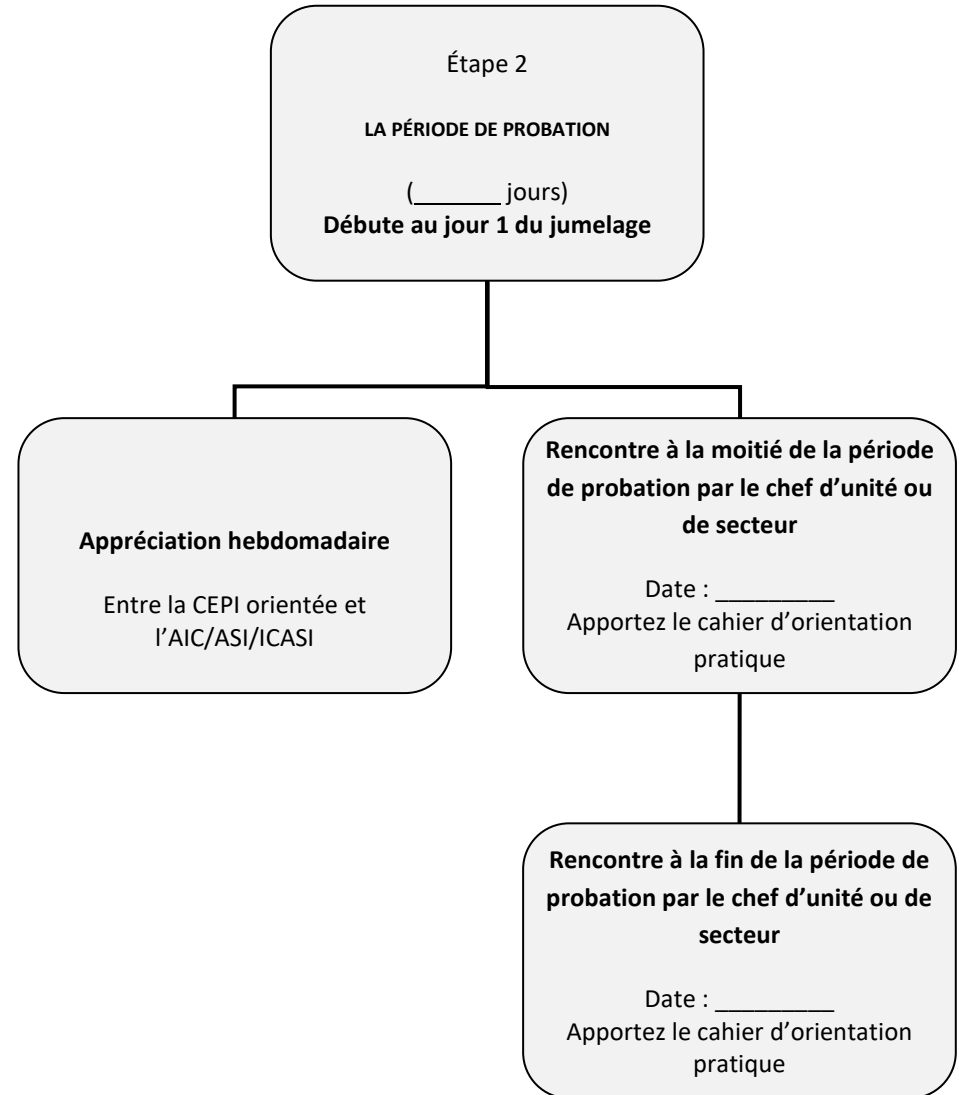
Étape 2

LA PÉRIODE DE PROBATION

(_______ jours)
Débute au jour 1 du jumelage

Appréciation hebdomadaire

Entre la CEPI orientée et l'AIC/ASI/ICASI

Rencontre à la moitié de la période de probation par le chef d'unité ou de secteur

Date : _________
Apportez le cahier d'orientation pratique

Rencontre à la fin de la période de probation par le chef d'unité ou de secteur

Date : _________
Apportez le cahier d'orientation pratique